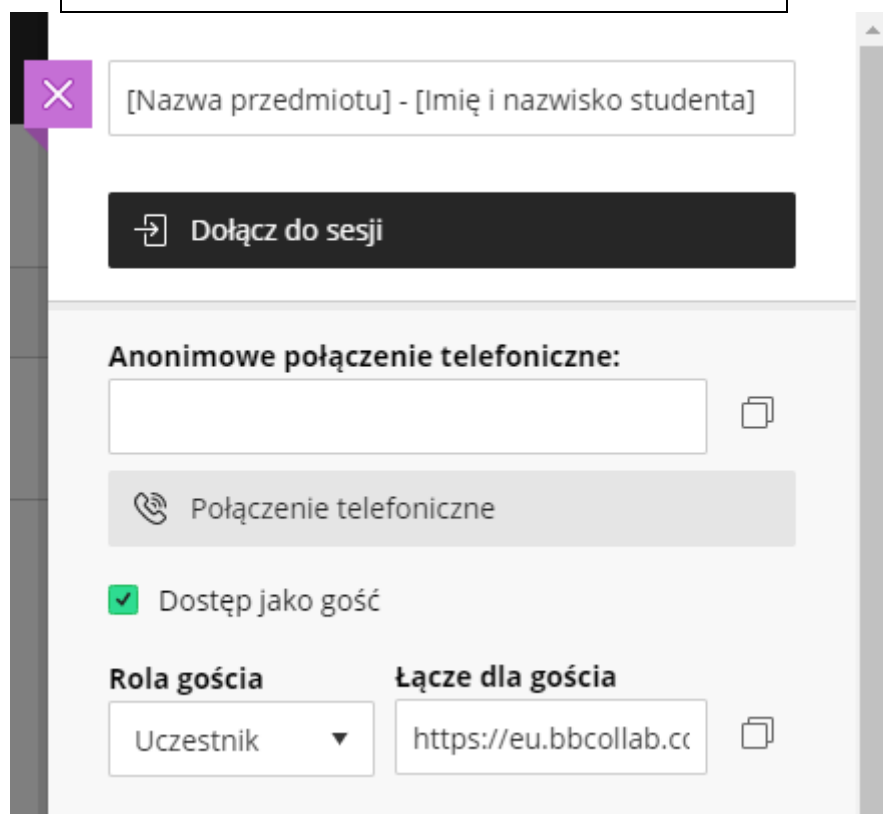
[Nazwa przedmiotu] - [Imię i nazwisko studenta]

Dołącz do sesji

Anonimowe połączenie telefoniczne:

Połączenie telefoniczne

Dostęp jako gość

Rola gościa

Uczestnik

Łącze dla gościa

https://eu.bbcollab.cc